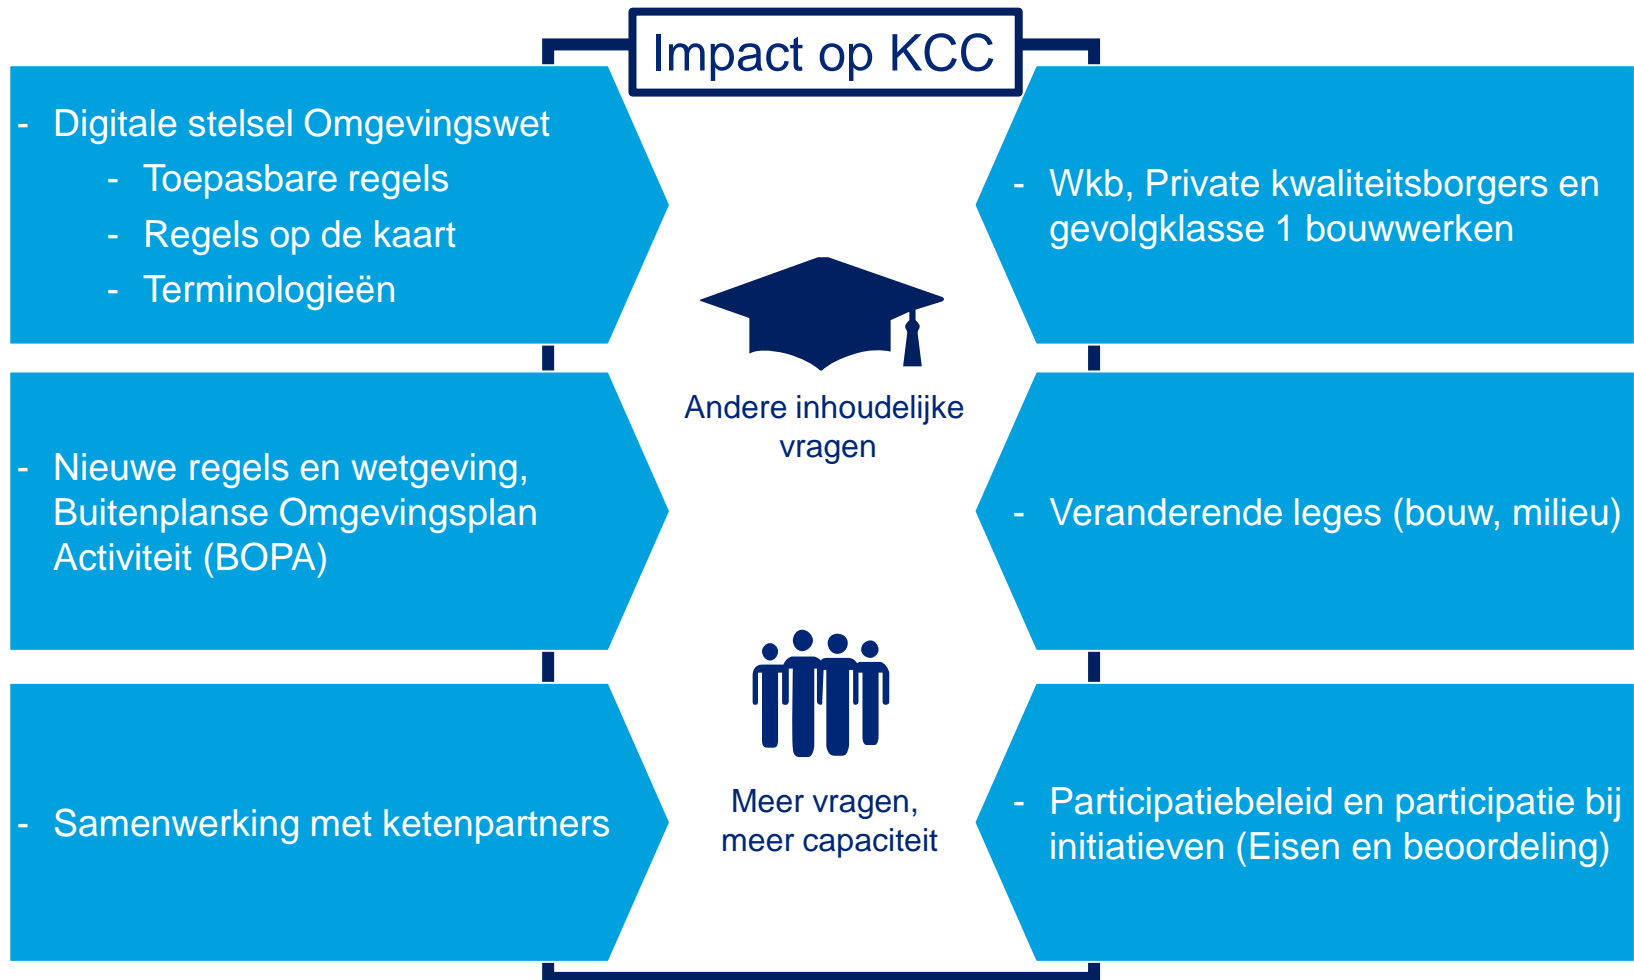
Impact op KCC

- Digitale stelsel Omgevingswet
  - Toepasbare regels
  - Regels op de kaart
  - Terminologieën

- Wkb, Private kwaliteitsborgers en gevolgklasse 1 bouwwerken

Andere inhoudelijke vragen

- Nieuwe regels en wetgeving, Buitenplanse Omgevingsplan Activiteit (BOPA)

- Veranderende leges (bouw, milieu)

- Samenwerking met ketenpartners

Meer vragen, meer capaciteit

- Participatiebeleid en participatie bij initiatieven (Eisen en beoordeling)